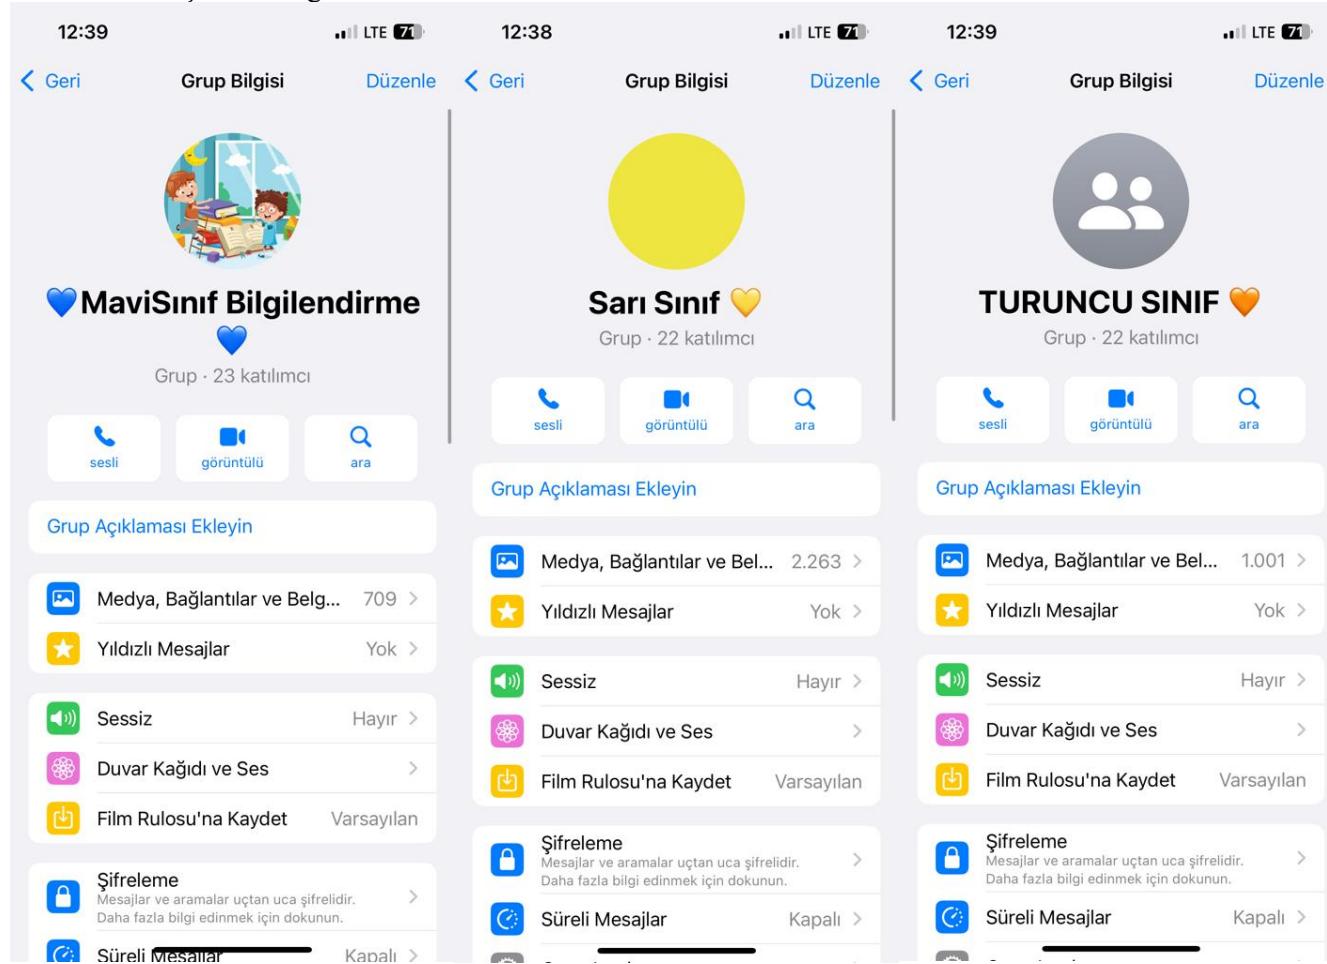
12:39 LTE 71

Geri Grup Bilgisi Düzenle

💙MaviSınıf Bilgilendirme 💙

Grup · 23 katılımcı

sesli görüntülü ara

Grup Açıklaması Ekleyin

Medya, Bağlantılar ve Belg... 709 >

Yıldızlı Mesajlar Yok >

Sessiz Hayır >

Duvar Kağıdı ve Ses >

Film Rulosu'na Kaydet Varsayılan

Şifreleme
Mesajlar ve aramalar uçtan uca şifrelidir. Daha fazla bilgi edinmek için dokunun. >

Süreli Mesajlar Kapalı >

12:38 LTE 71

Geri Grup Bilgisi Düzenle

Sarı Sınıf 💛

Grup · 22 katılımcı

sesli görüntülü ara

Grup Açıklaması Ekleyin

Medya, Bağlantılar ve Bel... 2.263 >

Yıldızlı Mesajlar Yok >

Sessiz Hayır >

Duvar Kağıdı ve Ses >

Film Rulosu'na Kaydet Varsayılan

Şifreleme
Mesajlar ve aramalar uçtan uca şifrelidir. Daha fazla bilgi edinmek için dokunun. >

Süreli Mesajlar Kapalı >

12:39 LTE 71

Geri Grup Bilgisi Düzenle

TURUNCU SINIF 🧡

Grup · 22 katılımcı

sesli görüntülü ara

Grup Açıklaması Ekleyin

Medya, Bağlantılar ve Bel... 1.001 >

Yıldızlı Mesajlar Yok >

Sessiz Hayır >

Duvar Kağıdı ve Ses >

Film Rulosu'na Kaydet Varsayılan

Şifreleme
Mesajlar ve aramalar uçtan uca şifrelidir. Daha fazla bilgi edinmek için dokunun. >

Süreli Mesajlar Kapalı >